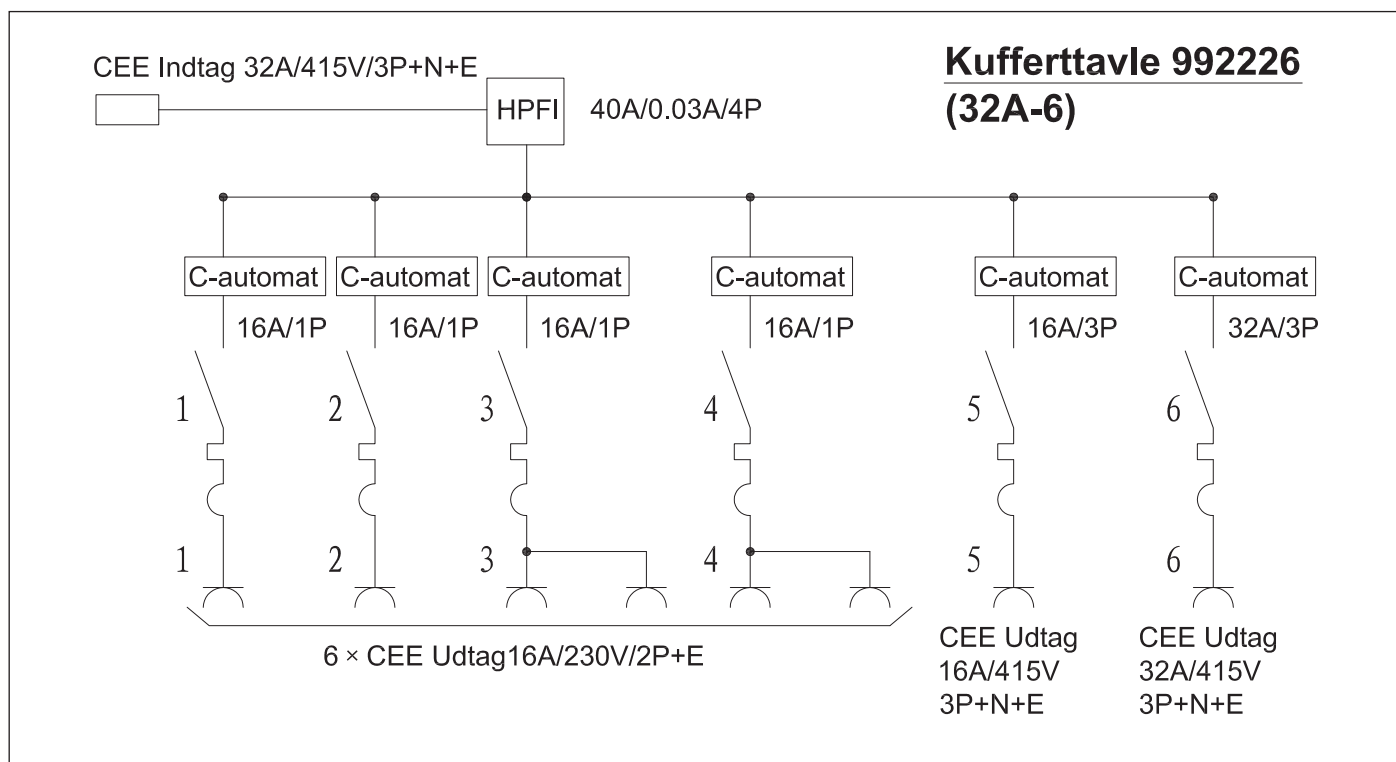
CEE Indtag 32A/415V/3P+N+E

HPFI 40A/0.03A/4P

Kufferttavle 992226
(32A-6)

C-automat 16A/1P
C-automat 16A/1P
C-automat 16A/1P
C-automat 16A/1P
C-automat 16A/3P
C-automat 32A/3P

1 2 3 4 5 6

1 2 3 4 5 6

6 × CEE Udtag16A/230V/2P+E

CEE Udtag
16A/415V
3P+N+E

CEE Udtag
32A/415V
3P+N+E